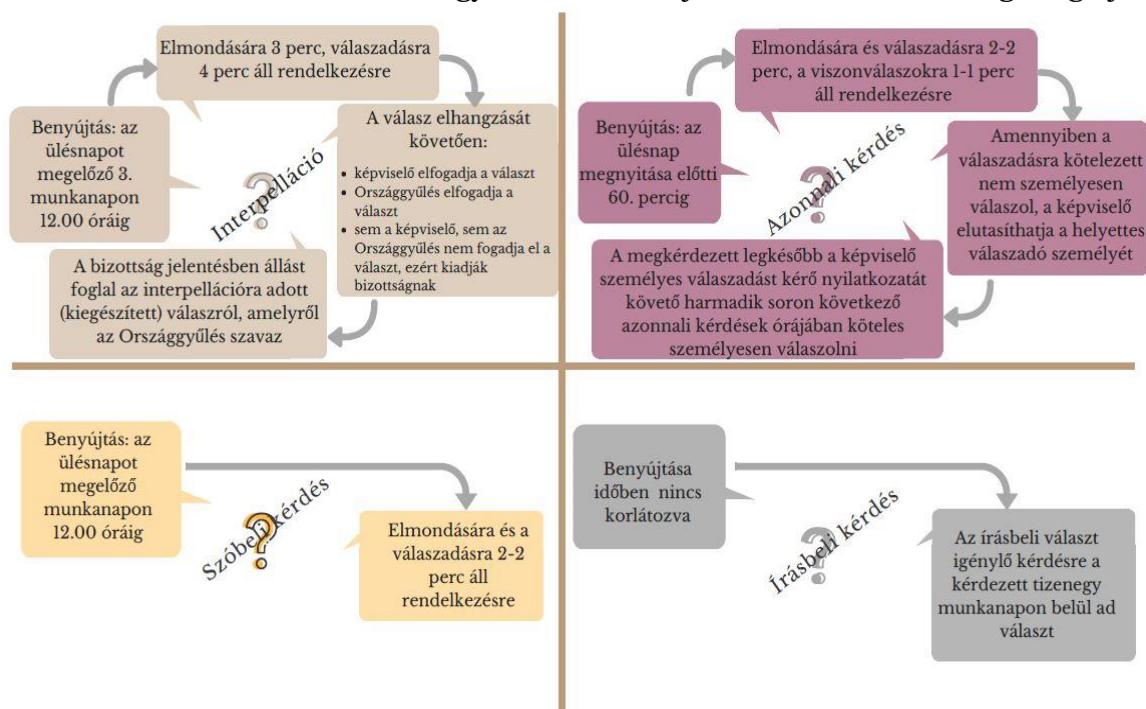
Elmondására 3 perc, válaszadásra 4 perc áll rendelkezésre

Benyújtás: az ülésnapot megelőző 3. munkanapon 12.00 óráig

Interpelláció

A válasz elhangzását követően:

- képviselő elfogadja a választ
- Országgyűlés elfogadja a választ
- sem a képviselő, sem az Országgyűlés nem fogadja el a választ, ezért kiadják bizottságnak

A bizottság jelentésben állást foglal az interpellációra adott (kiegészített) válaszról, amelyről az Országgyűlés szavaz

Elmondására és válaszadásra 2-2 perc, a viszonválaszokra 1-1 perc áll rendelkezésre

Benyújtás: az ülésnap megnyitása előtti 60. percig

Azonnali kérdés

Amennyiben a válaszadásra kötelezett nem személyesen válaszol, a képviselő elutasíthatja a helyettes válaszadó személyét

A megkérdezett legkésőbb a képviselő személyes válaszadást kérő nyilatkozatát követő harmadik soron következő azonnali kérdések órájában köteles személyesen válaszolni

Benyújtás: az ülésnapot megelőző munkanapon 12.00 óráig

Szóbeli kérdés

Elmondására és a válaszadásra 2-2 perc áll rendelkezésre

Benyújtása időben nincs korlátozva

Írásbeli kérdés

Az írásbeli választ igénylő kérdésre a kérdezett tizenegy munkanapon belül ad választ